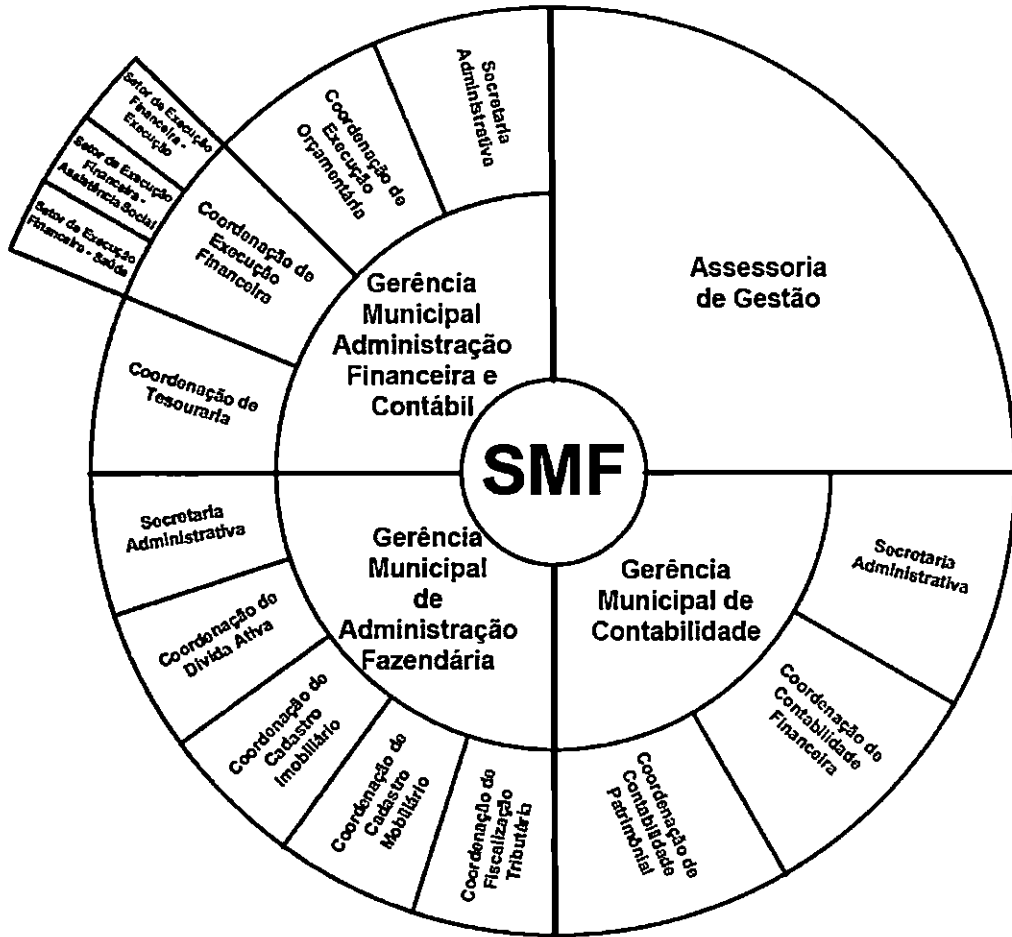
SMF

Assessoria de Gestão

Gerência Municipal Administração Financeira e Contábil

Secretaria Administrativa

Coordenação de Execução Orçamentária

Coordenação de Execução Financeira

Setor de Execução Financeira - Execução

Setor de Execução Financeira - Assistência Social

Setor de Execução Financeira - Saúde

Coordenação de Tesouraria

Gerência Municipal de Administração Fazendária

Secretaria Administrativa

Coordenação de Dívida Ativa

Coordenação de Cadastro Imobiliário

Coordenação de Cadastro Mobiliário

Coordenação de Fiscalização Tributária

Gerência Municipal de Contabilidade

Secretaria Administrativa

Coordenação de Contabilidade Financeira

Coordenação de Contabilidade Patrimonial